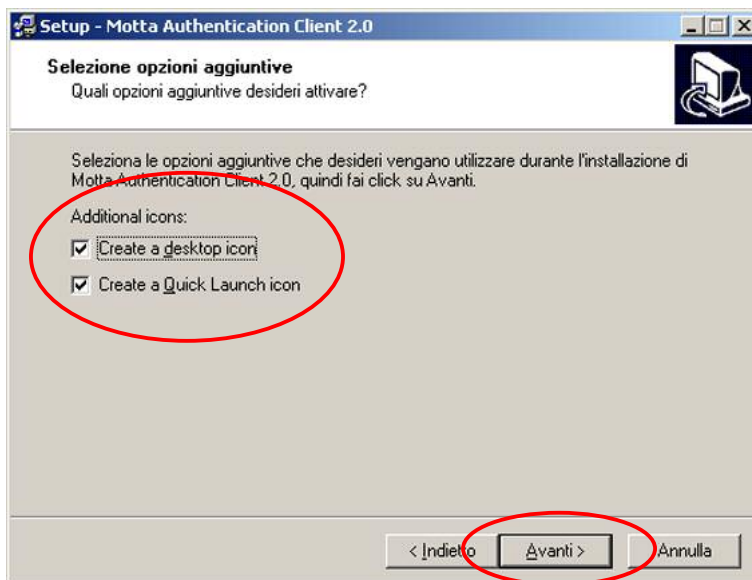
Setup - Motta Authentication Client 2.0

Selezione opzioni aggiuntive
Quali opzioni aggiuntive desideri attivare?

Seleziona le opzioni aggiuntive che desideri vengano utilizzare durante l'installazione di Motta Authentication Client 2.0, quindi fai click su Avanti.

Additional icons:

Create a desktop icon

Create a Quick Launch icon

< Indietro | Avanti > | Annulla